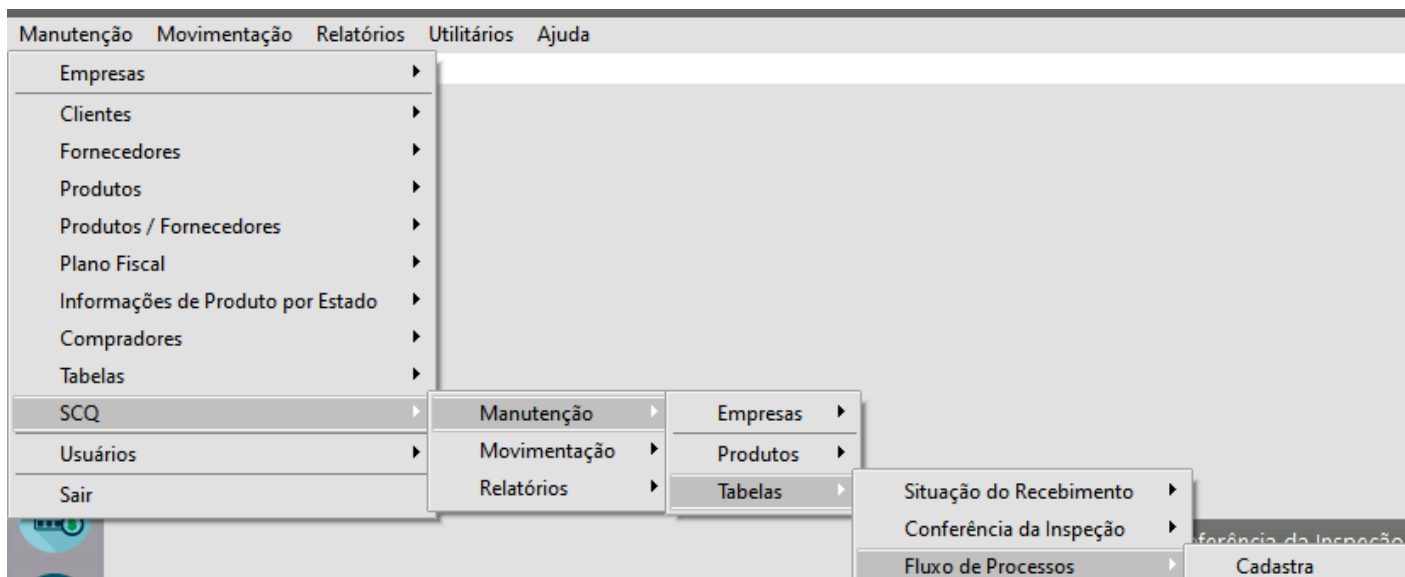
Manutenção Movimentação Relatórios Utilitários Ajuda

Empresas
Clientes
Fornecedores
Produtos
Produtos / Fornecedores
Plano Fiscal
Informações de Produto por Estado
Compradores
Tabelas
SCQ
Usuários
Sair

Manutenção
Movimentação
Relatórios

Empresas
Produtos
Tabelas

Situação do Recebimento
Conferência da Inspeção
Fluxo de Processos

Cadastra

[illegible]ferência da Inspeção